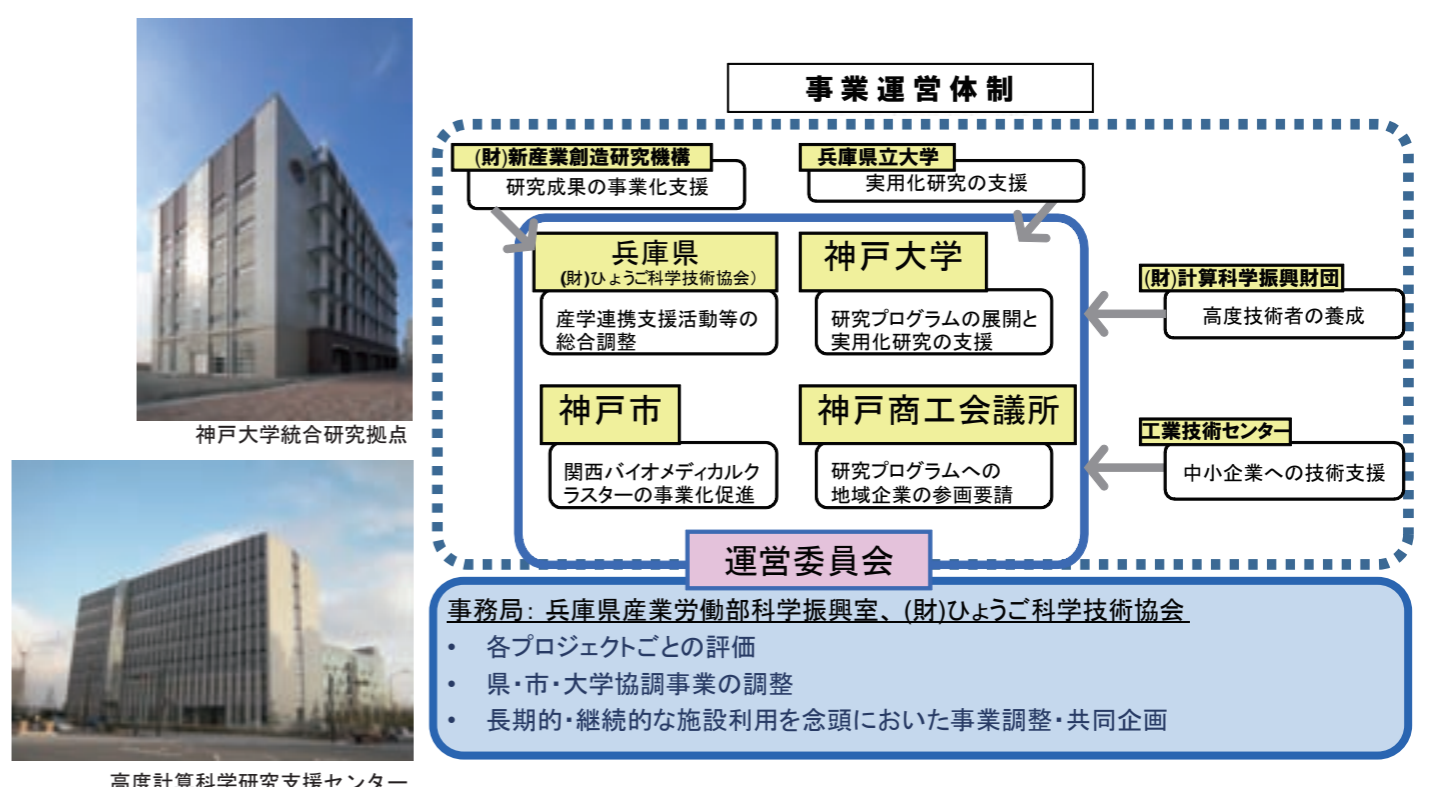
神戸大学統合研究拠点

高度計算科学研究支援センター

事業運営体制

(財)新産業創造研究機構
研究成果の事業化支援

兵庫県立大学
実用化研究の支援

兵庫県
(財)ひょうご科学技術協会)
産学連携支援活動等の総合調整

神戸大学
研究プログラムの展開と実用化研究の支援

(財)計算科学振興財団
高度技術者の養成

神戸市
関西バイオメディカルクラスターの事業化促進

神戸商工会議所
研究プログラムへの地域企業の参画要請

工業技術センター
中小企業への技術支援

運営委員会

事務局: 兵庫県産業労働部科学振興室、(財)ひょうご科学技術協会
• 各プロジェクトごとの評価
• 県・市・大学協調事業の調整
• 長期的・継続的な施設利用を念頭においた事業調整・共同企画